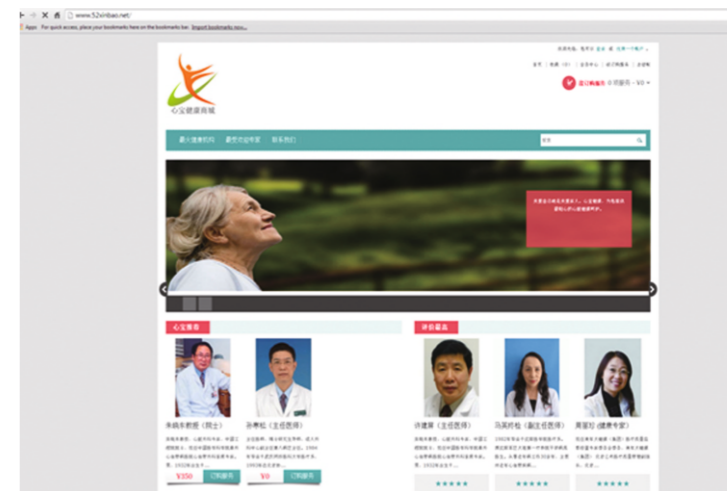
www.52xinbao.net/

Apps For quick access, place your bookmarks here on the bookmarks bar. Import bookmarks now...

心宝健康商城

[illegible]

¥350 订购服务

¥0 订购服务

朱晓东教授（院士）

孙寒松（主任医师）

许建屏（主任医师）

马英莉（副主任医师）

周丽红（健康专家）

心宝推荐

评价最高